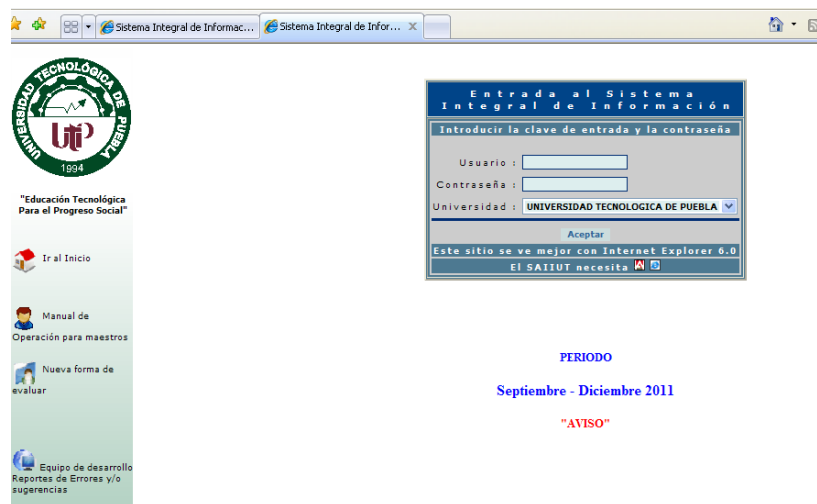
Sistema Integral de Informac... Sistema Integral de Infor...

UNIVERSIDAD TECNOLÓGICA DE PUEBLA
UTP
1994

"Educación Tecnológica Para el Progreso Social"

Ir al Inicio

Manual de Operación para maestros

Nueva forma de evaluar

Equipo de desarrollo Reportes de Errores y/o sugerencias

Entrada al Sistema Integral de Información

Introducir la clave de entrada y la contraseña

Usuario :

Contraseña :

Universidad : UNIVERSIDAD TECNOLOGICA DE PUEBLA

Aceptar

Este sitio se ve mejor con Internet Explorer 6.0

El SAIIUT necesita

PERIODO

Septiembre - Diciembre 2011

"AVISO"